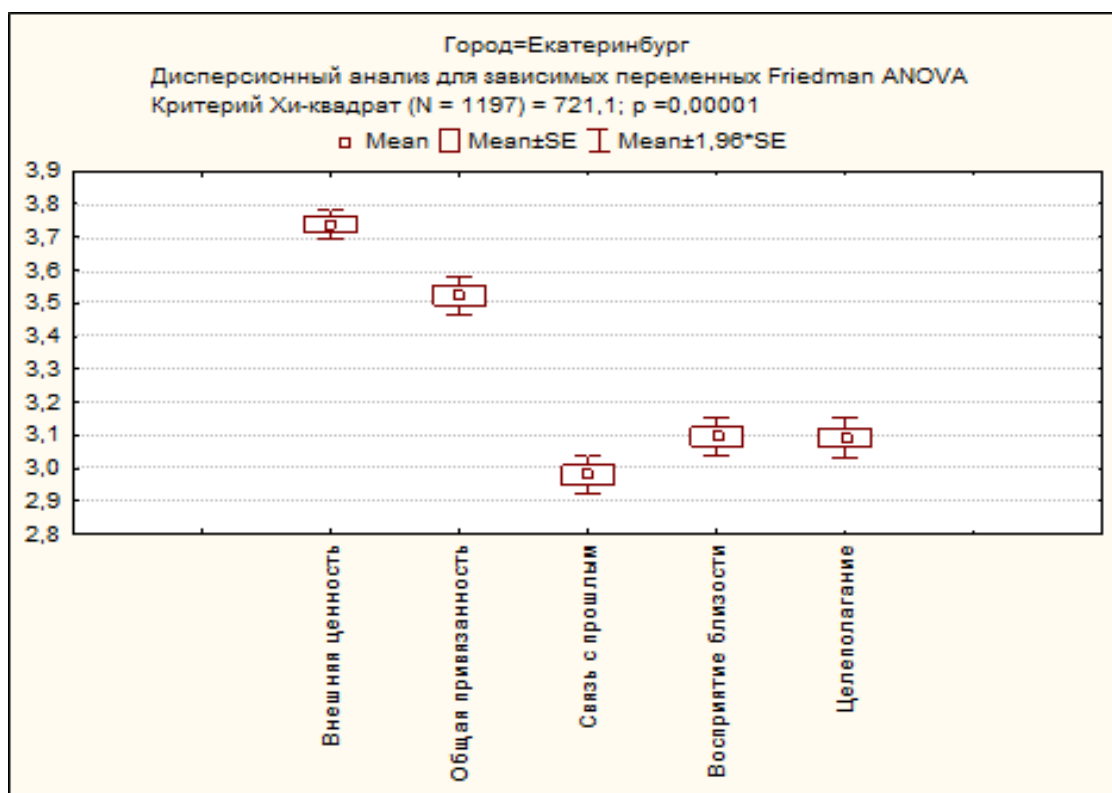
Город=Екатеринбург
Дисперсионный анализ для зависимых переменных Friedman ANOVA
Критерий Хи-квадрат (N = 1197) = 721,1; p =0,00001

Mean Mean±SE Mean±1,96*SE

3,9
3,8
3,7
3,6
3,5
3,4
3,3
3,2
3,1
3,0
2,9
2,8

Внешняя ценность
Общая привязанность
Связь с прошлым
Восприятие близости
Целеполагание